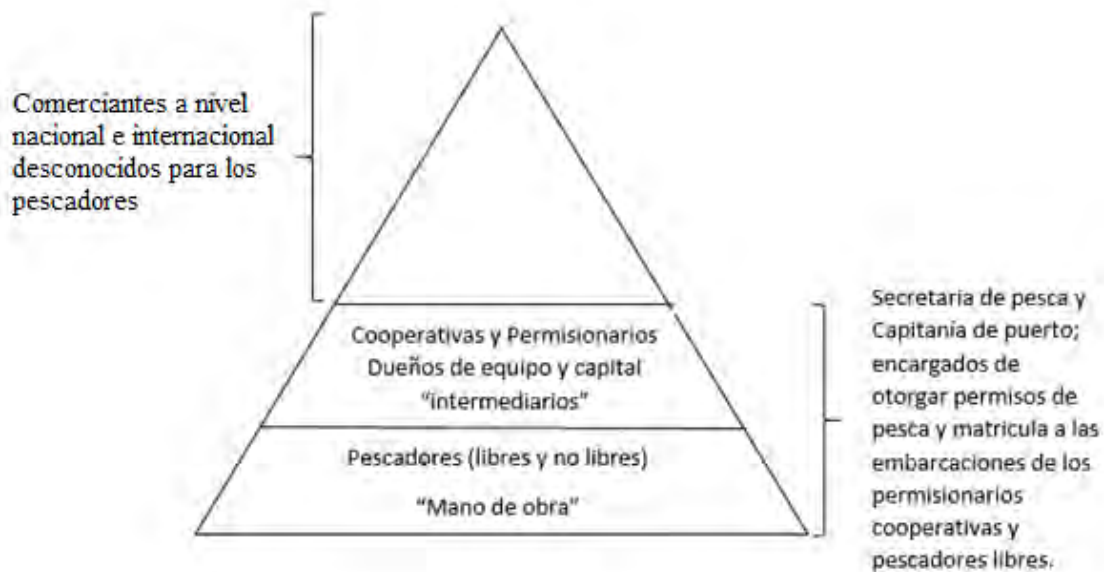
Comerciantes a nivel nacional e internacional desconocidos para los pescadores

Cooperativas y Permisionarios
Dueños de equipo y capital
"intermediarios"

Pescadores (libres y no libres)
"Mano de obra"

Secretaria de pesca y Capitanía de puerto; encargados de otorgar permisos de pesca y matricula a las embarcaciones de los permisionarios cooperativas y pescadores libres.